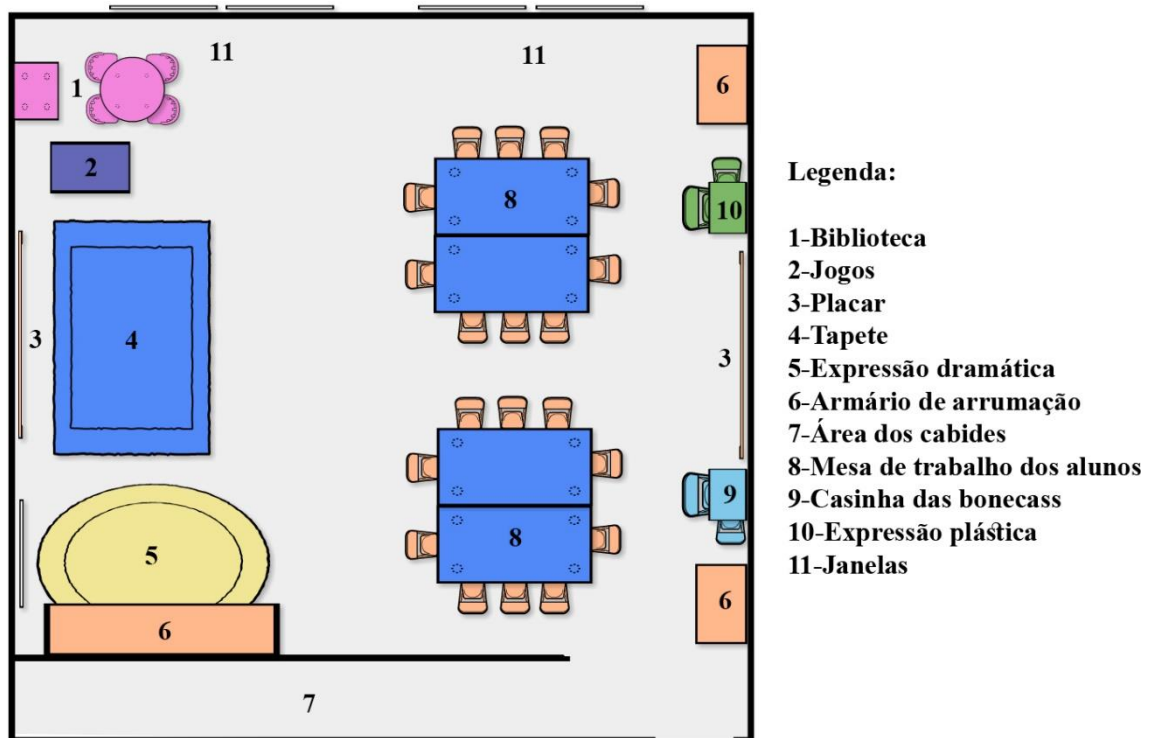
11
11
1
6
2
8
10
3
4
3
8
9
5
6
6
7

Legenda:

1-Biblioteca
2-Jogos
3-Placar
4-Tapete
5-Expressão dramática
6-Armário de arrumação
7-Área dos cabides
8-Mesa de trabalho dos alunos
9-Casinha das bonecass
10-Expressão plástica
11-Janelas